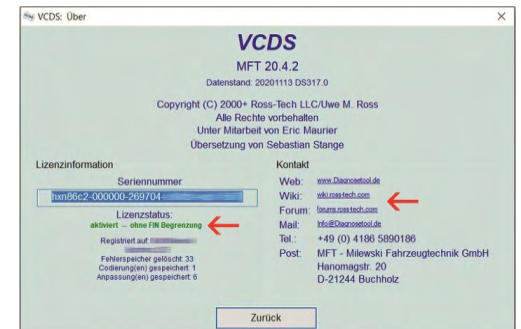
VCDS: Über

VCDS
MFT 20.4.2
Datenstand: 20201113 DS317.0

Copyright (C) 2000+ Ross-Tech LLC/Uwe M. Ross
Alle Rechte vorbehalten
Unter Mitarbeit von Eric Maurier
Übersetzung von Sebastian Stange

Lizenzinformation
Seriennummer
hxn86c2-000000-269704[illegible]
Lizenzstatus:
aktiviert -- ohne FIN Begrenzung
Registriert auf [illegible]
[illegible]
Fehlerspeicher gelöscht: 33
Codierung(en) gespeichert: 1
Anpassung(en) gespeichert: 6

Kontakt
Web: www.Diagnosetool.de
Wiki: wiki.ross-tech.com
Forum: forums.ross-tech.com
Mail: Info@Diagnosetool.de
Tel.: +49 (0) 4186 5890186
Post: MFT - Milewski Fahrzeugtechnik GmbH
Hanomagstr. 20
D-21244 Buchholz

Zurück